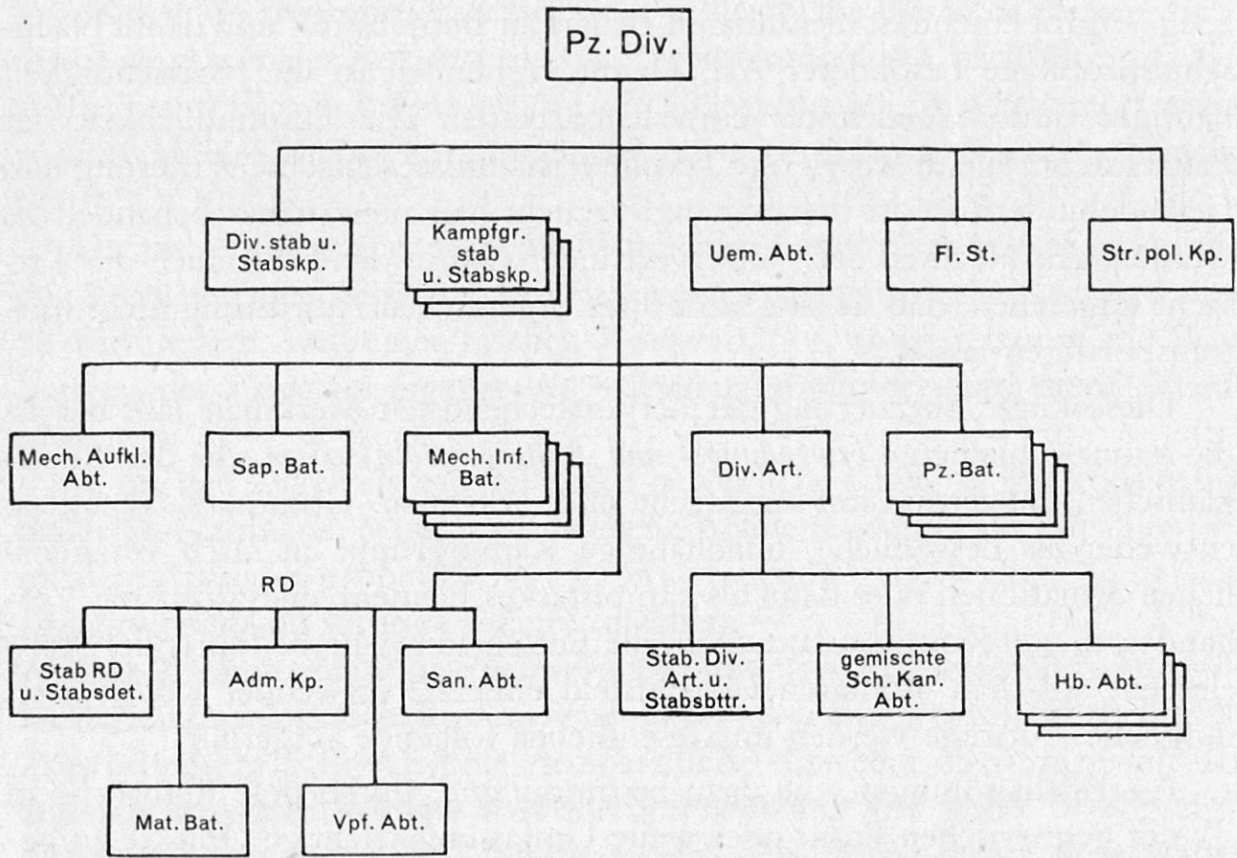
Pz. Div.

Div. stab u. Stabskp.

Kampfgr. stab u. Stabskp.

Uem. Abt.

Fl. St.

Str. pol. Kp.

Mech. Aufkl. Abt.

Sap. Bat.

Mech. Inf. Bat.

Div. Art.

Pz. Bat.

RD

Stab RD u. Stabsdet.

Adm. Kp.

San. Abt.

Stab. Div. Art. u. Stabsbttr.

gemischte Sch. Kan. Abt.

Hb. Abt.

Mat. Bat.

Vpf. Abt.